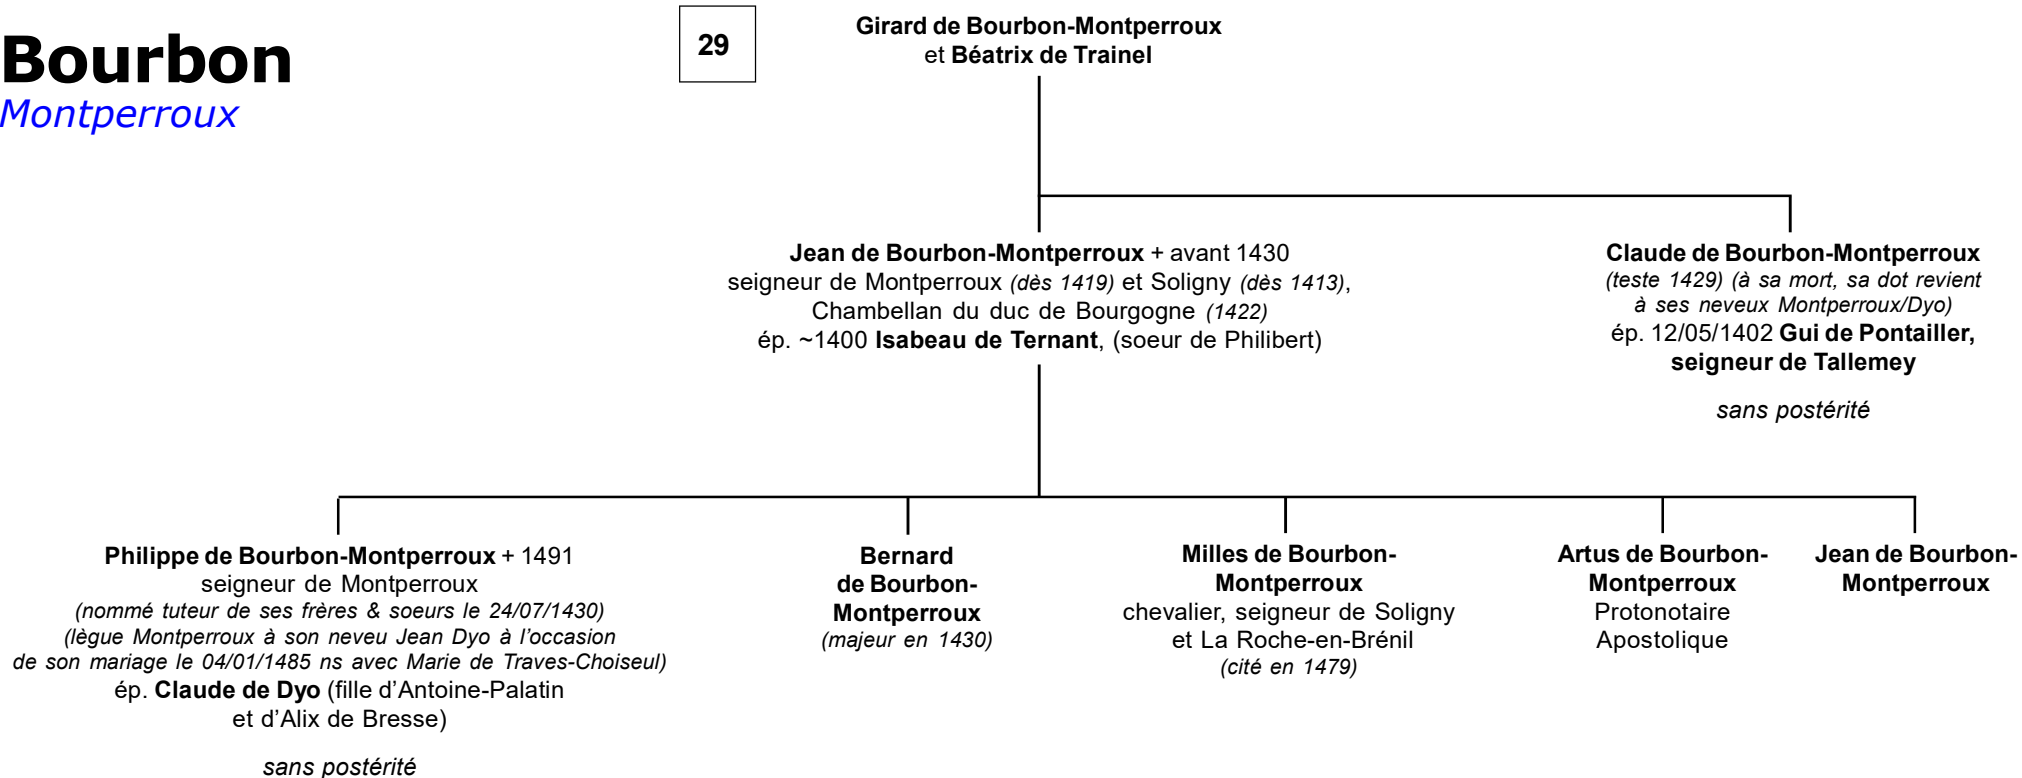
Bourbon
Montperroux

29

Girard de Bourbon-Montperroux
et Béatrix de Trainel

Jean de Bourbon-Montperroux + avant 1430
seigneur de Montperroux (dès 1419) et Soligny (dès 1413),
Chambellan du duc de Bourgogne (1422)
ép. ~1400 Isabeau de Ternant, (soeur de Philibert)

Claude de Bourbon-Montperroux
(teste 1429) (à sa mort, sa dot revient à ses neveux Montperroux/Dyo)
ép. 12/05/1402 Gui de Pontailler, seigneur de Tallemey

sans postérité

Philippe de Bourbon-Montperroux + 1491
seigneur de Montperroux
(nommé tuteur de ses frères & soeurs le 24/07/1430)
(lègue Montperroux à son neveu Jean Dyo à l'occasion de son mariage le 04/01/1485 ns avec Marie de Traves-Choiseul)
ép. Claude de Dyo (fille d'Antoine-Palatin et d'Alix de Bresse)

sans postérité

Bernard de Bourbon-Montperroux
(majeur en 1430)

Milles de Bourbon-Montperroux
chevalier, seigneur de Soligny et La Roche-en-Brénil
(cité en 1479)

Artus de Bourbon-Montperroux
Protonotaire Apostolique

Jean de Bourbon-Montperroux